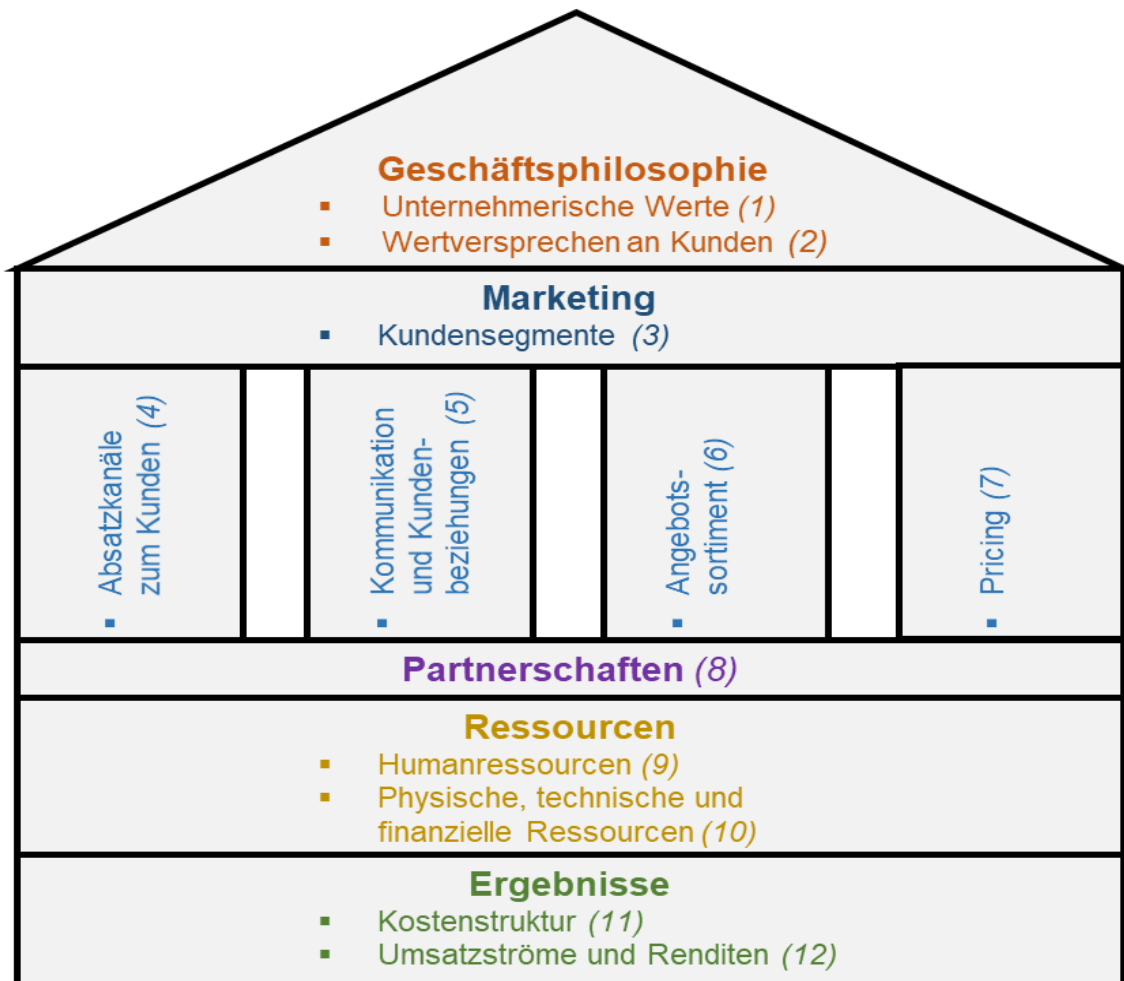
Geschäftsphilosophie

- Unternehmerische Werte (1)
- Wertversprechen an Kunden (2)

Marketing

- Kundensegmente (3)

- Absatzkanäle zum Kunden (4)

- Kommunikation und Kundenbeziehungen (5)

- Angebotssortiment (6)

- Pricing (7)

Partnerschaften (8)

Ressourcen

- Humanressourcen (9)
- Physische, technische und finanzielle Ressourcen (10)

Ergebnisse

- Kostenstruktur (11)
- Umsatzströme und Renditen (12)